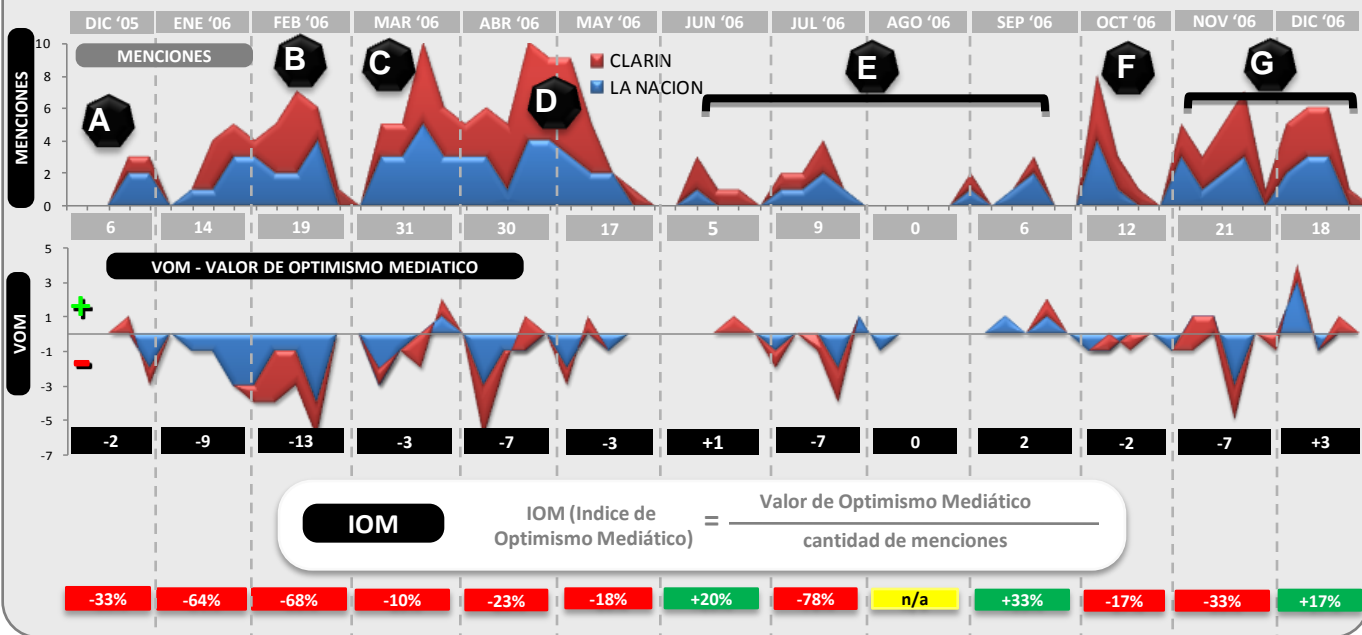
DIC '05 ENE '06 FEB '06 MAR '06 ABR '06 MAY '06 JUN '06 JUL '06 AGO '06 SEP '06 OCT '06 NOV '06 DIC '06

MENCIONES

MENCIONES

10
8
6
4
2
0

A B C D E F G

CLARIN
LA NACION

| 6 | 14 | 19 | 31 | 30 | 17 | 5 | 9 | 0 | 6 | 12 | 21 | 18 |
|---|---|---|---|---|---|---|---|---|---|---|---|---|

VOM - VALOR DE OPTIMISMO MEDIATICO

VOM

5
3
1
-1
-3
-5
-7

+
-

| -2 | -9 | -13 | -3 | -7 | -3 | +1 | -7 | 0 | 2 | -2 | -7 | +3 |
|---|---|---|---|---|---|---|---|---|---|---|---|---|

IOM

IOM (Indice de Optimismo Mediático) = $\frac{\text{Valor de Optimismo Mediático}}{\text{cantidad de menciones}}$

| -33% | -64% | -68% | -10% | -23% | -18% | +20% | -78% | n/a | +33% | -17% | -33% | +17% |
|---|---|---|---|---|---|---|---|---|---|---|---|---|